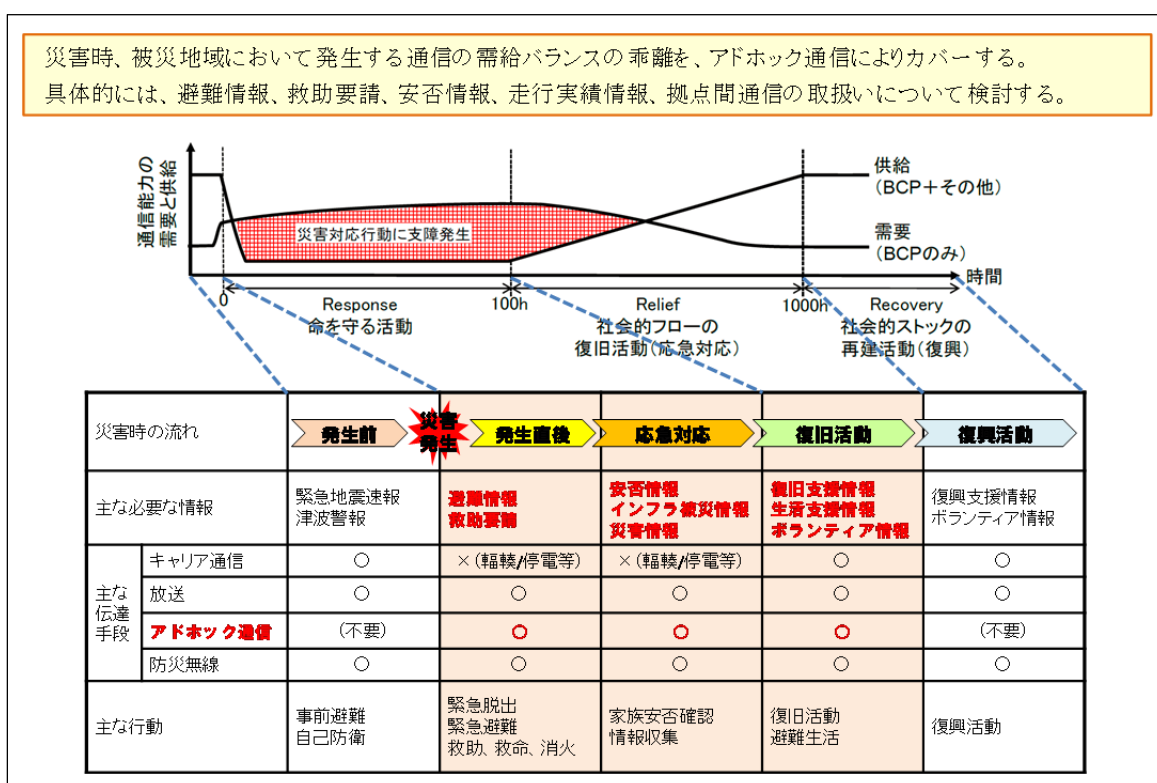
災害時、被災地域において発生する通信の需給バランスの乖離を、アドホック通信によりカバーする。
具体的には、避難情報、救助要請、安否情報、走行実績情報、拠点間通信の取扱いについて検討する。

通信能力の需要と供給

災害対応行動に支障発生

供給
（BCP＋その他）

需要
（BCPのみ）

時間

0

Response
命を守る活動

100h

Relief
社会的フローの
復旧活動（応急対応）

1000h

Recovery
社会的ストックの
再建活動（復興）

| 災害時の流れ | | 発生前 | 災害発生 発生直後 | 応急対応 | 復旧活動 | 復興活動 |
|---|---|---|---|---|---|---|
| 主な必要な情報 | | 緊急地震速報<br>津波警報 | 避難情報<br>救助要請 | 安否情報<br>インフラ被災情報<br>災害情報 | 復旧支援情報<br>生活支援情報<br>ボランティア情報 | 復興支援情報<br>ボランティア情報 |
| 主な伝達手段 | キャリア通信 | ○ | ×（輻輳/停電等） | ×（輻輳/停電等） | ○ | ○ |
| | 放送 | ○ | ○ | ○ | ○ | ○ |
| | アドホック通信 | （不要） | ○ | ○ | ○ | （不要） |
| | 防災無線 | ○ | ○ | ○ | ○ | ○ |
| 主な行動 | | 事前避難<br>自己防衛 | 緊急脱出<br>緊急避難<br>救助、救命、消火 | 家族安否確認<br>情報収集 | 復旧活動<br>避難生活 | 復興活動 |